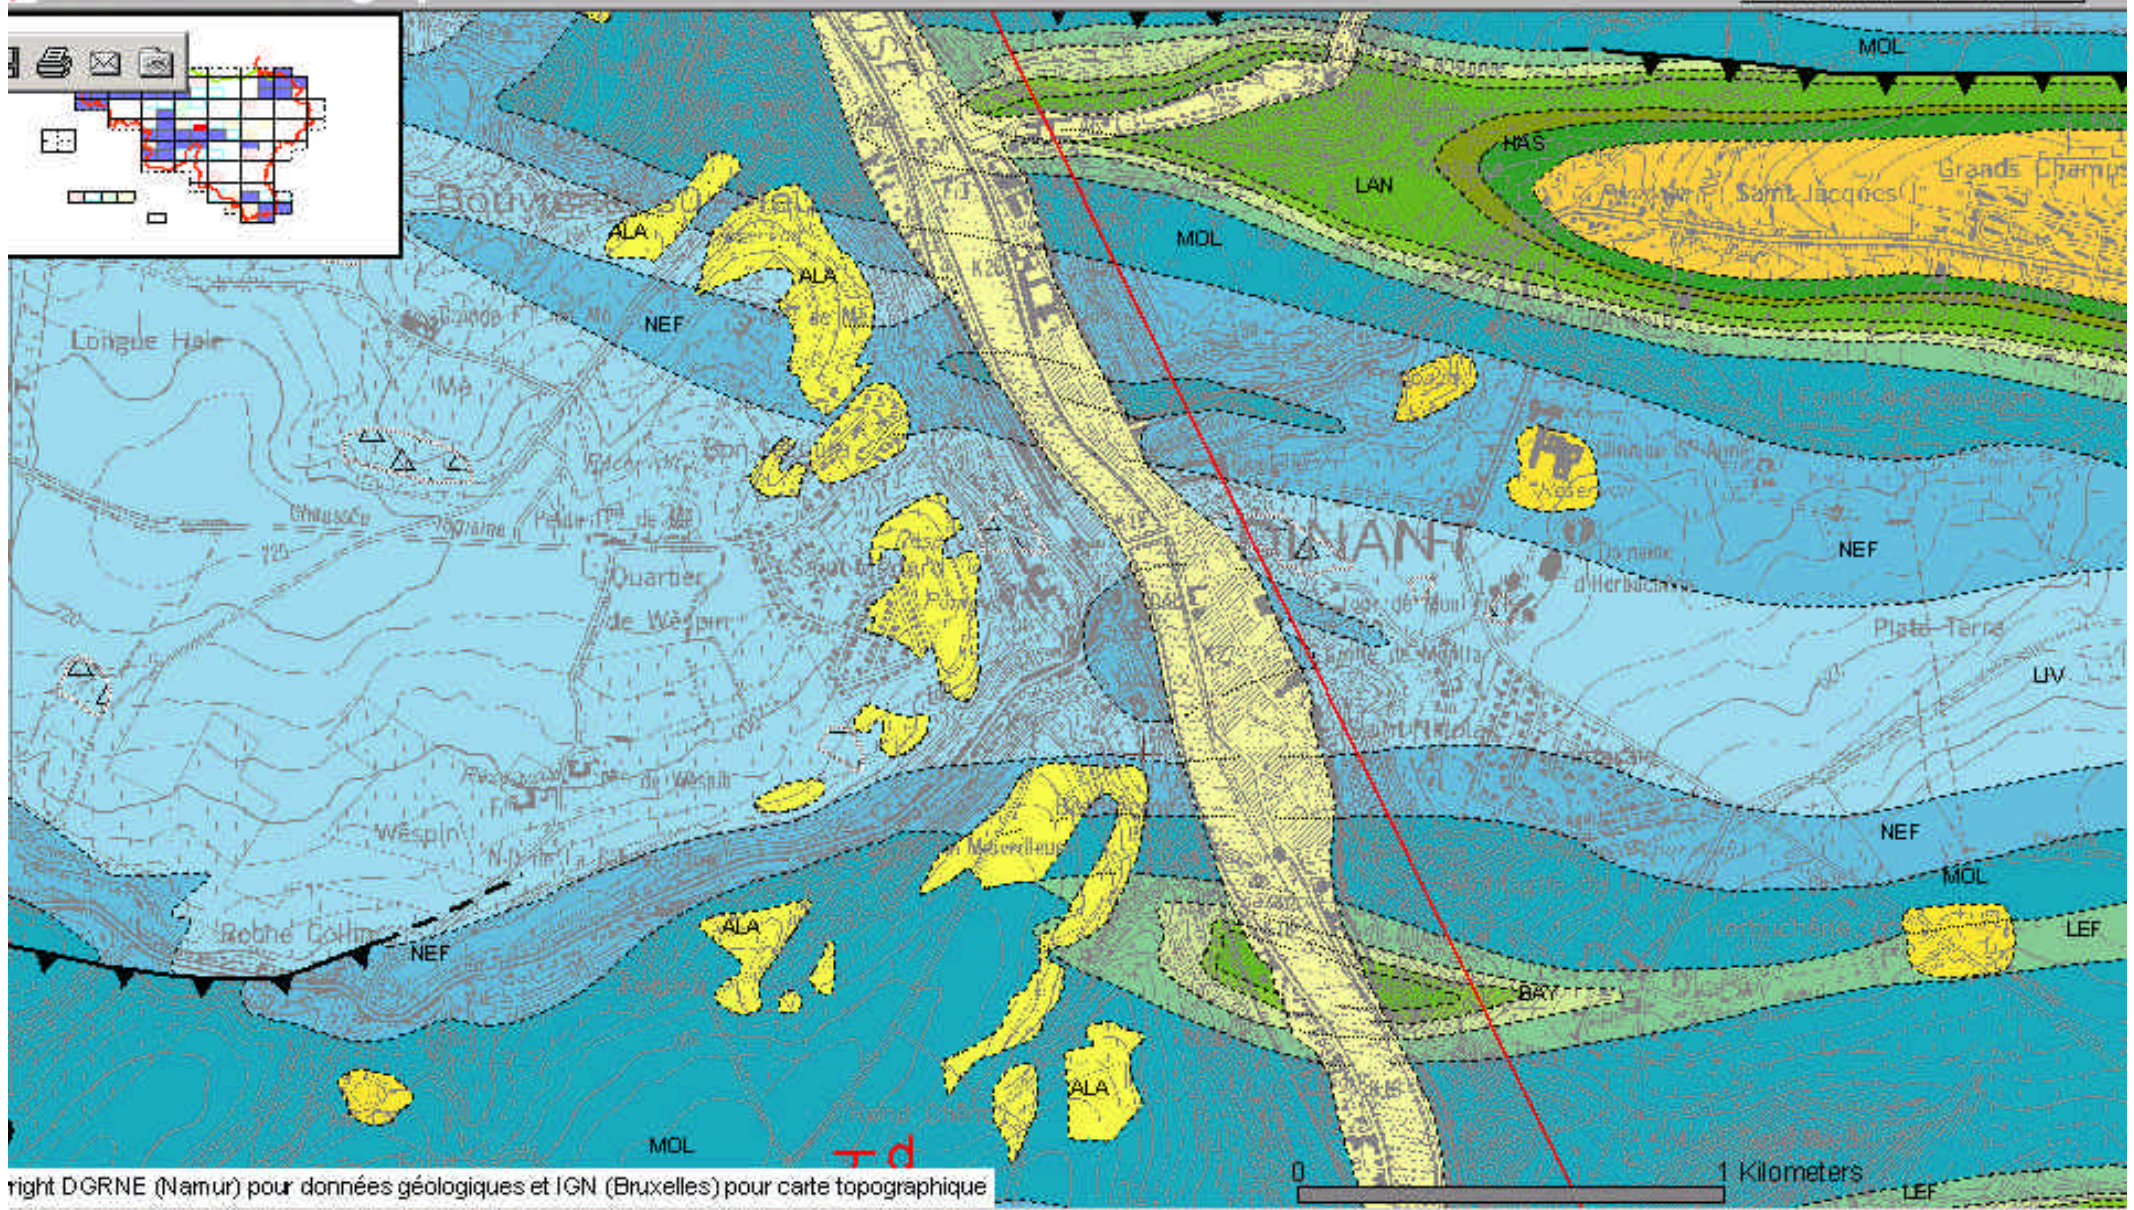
MOL
HAS
LAN
Grands Champ
Saint-Jacques
MOL
Bouvignes
ALA
ALA
NEF
Longue Haie
DINANT
NEF
Quartier de Wespin
Plate-Terre
LIV
NEF
MOL
Wespin
LEF
Roche Collin
NEF
ALA
BAY
ALA
MOL
LEF
right DGRNE (Namur) pour données géologiques et IGN (Bruxelles) pour carte topographique
0
1 Kilometers